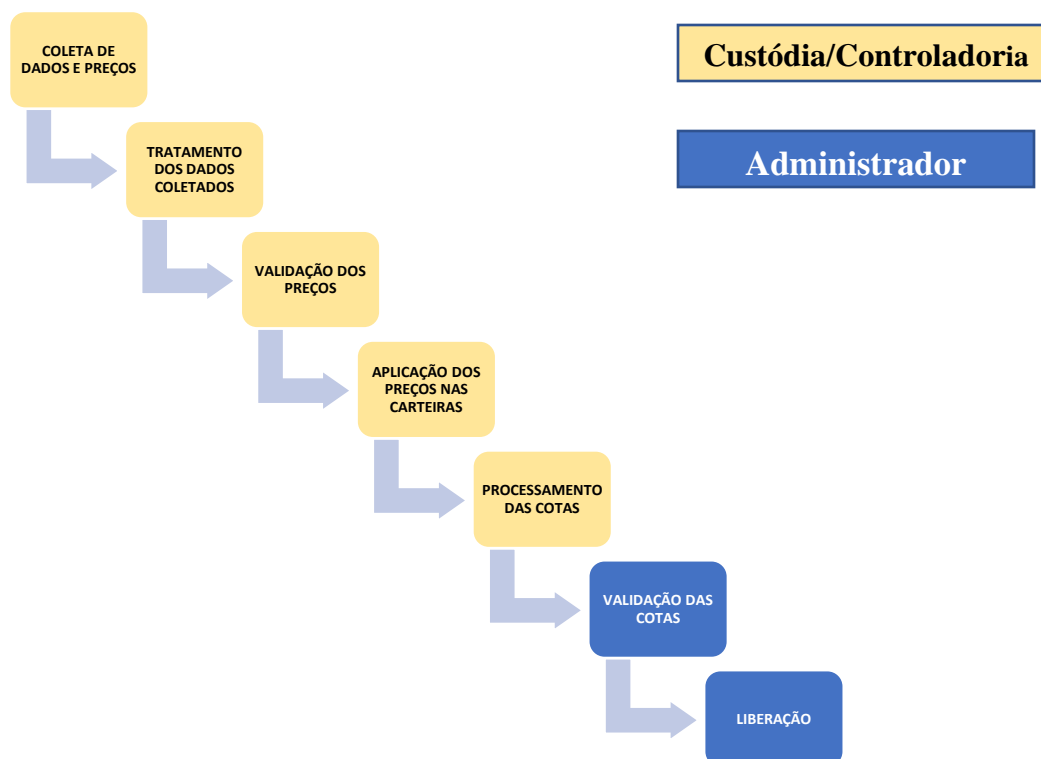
COLETA DE DADOS E PREÇOS

Custódia/Controladoria

TRATAMENTO DOS DADOS COLETADOS

Administrador

VALIDAÇÃO DOS PREÇOS

APLICAÇÃO DOS PREÇOS NAS CARTEIRAS

PROCESSAMENTO DAS COTAS

VALIDAÇÃO DAS COTAS

LIBERAÇÃO